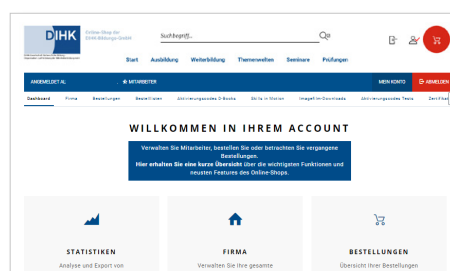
DIHK Online-Shop der DIHK-Bildungs-GmbH

Suchbegriff...

Start Ausbildung Weiterbildung Themenwelten Seminare Prüfungen

ANGEMELDET AL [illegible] MITARBEITER MEIN KONTO ABMELDEN

Dashboard Firma Bestellungen Bestellisten Aktivierungscodes E-Books Skills in Motion Imagefilm Downloads Aktivierungscodes Tests Zertifikat

WILLKOMMEN IN IHREM ACCOUNT

Verwalten Sie Mitarbeiter, bestellen Sie oder betrachten Sie vergangene Bestellungen. Hier erhalten Sie eine kurze Übersicht über die wichtigsten Funktionen und neusten Features des Online-Shops.

STATISTIKEN
Analyse und Export von

FIRMA
Verwalten Sie Ihre gesamte

BESTELLUNGEN
Übersicht Ihrer Bestellungen